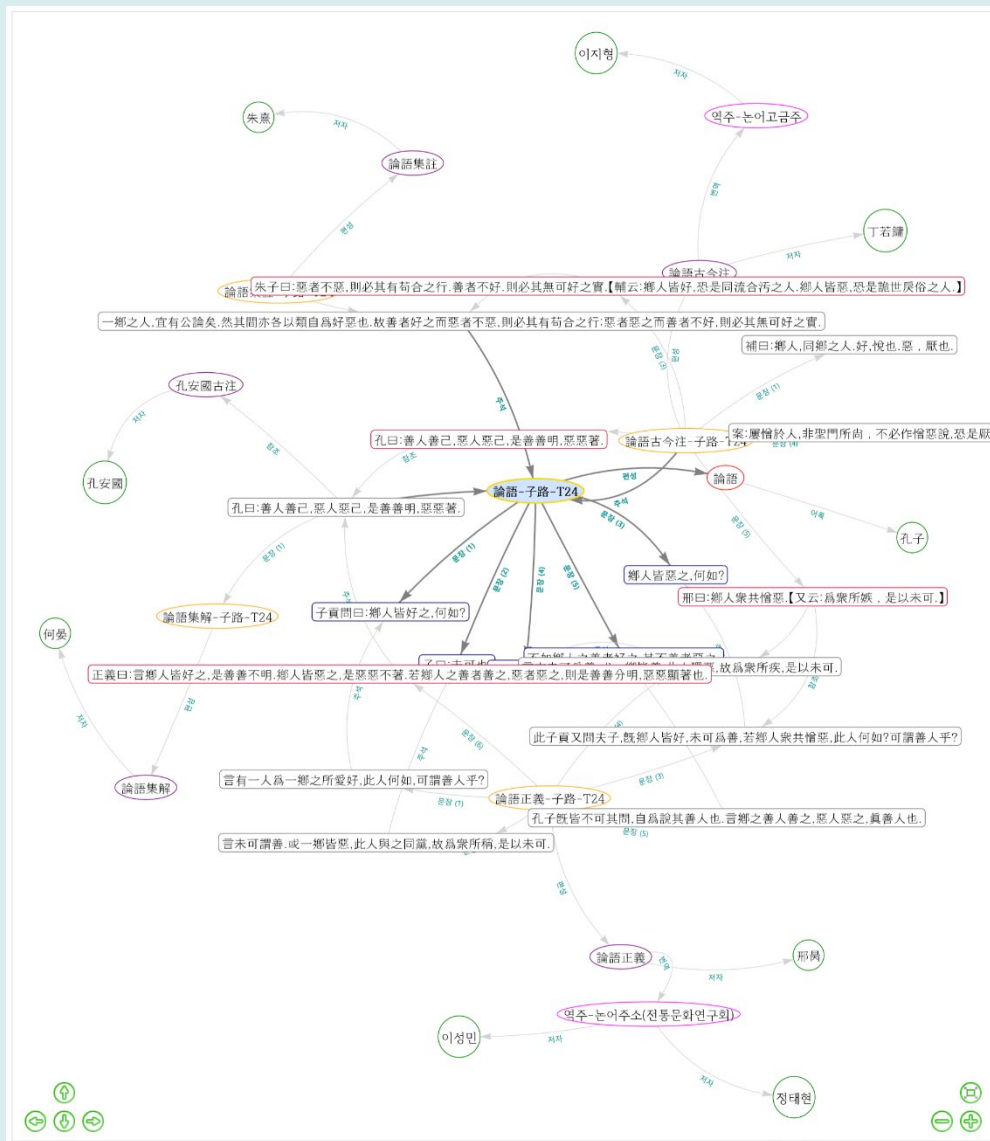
이지형

저자

역주-논어고금주

朱熹

저자

論語集註

丁若鏞

저자

편성

論語古今注

論語集註-子路

朱子曰:惡者不惡,則必其有苟合之行.善者不好,則必其無可好之實.【輔云:鄕人皆好,恐是同流合汚之人.鄕人皆惡,恐是詭世戾俗之人.】

一鄕之人,宜有公論矣.然其間亦各以類自爲好惡也.故善者好之而惡者不惡,則必其有苟合之行:惡者惡之而善者不好,則必其無可好之實.

補曰:鄕人,同鄕之人.好,悅也.惡，厭也.

孔安國古注

저자

주석

孔曰:善人善己,惡人惡己,是善善明,惡惡著.

論語古今注-子路-T24

案:屢憎於人,非聖門所尙，不必作憎惡說,恐是厭

참조

참조

孔安國

論語-子路-T24

편성

論語

주석

孔曰:善人善己,惡人惡己,是善善明,惡惡著.

문장 (3)

어록

孔子

문장 (1)

문장 (1)

문장 (2)

문장 (4)

문장 (5)

鄕人皆惡之,何如?

문장 (5)

論語集解-子路-T24

子貢問曰:鄕人皆好之,何如?

邢曰:鄕人衆共憎惡,【又云:爲衆所嫉，是以未可.】

何晏

子曰:未可也

不如鄕人之善者好之,其不善者惡之

正義曰:言鄕人皆好之,是善善不明.鄕人皆惡之,是惡惡不著.若鄕人之善者善之,惡者惡之,則是善善分明,惡惡顯著也.

故爲衆所疾,是以未可.

저자

편성

此子貢又問夫子,旣鄕人皆好,未可爲善,若鄕人衆共憎惡,此人何如?可謂善人乎?

주석

문장 (6)

論語集解

言有一人爲一鄕之所愛好,此人何如,可謂善人乎?

문장 (3)

문장 (1)

論語正義-子路-T24

孔子旣皆不可其問,自爲說其善人也.言鄕之善人善之,惡人惡之,眞善人也.

문장 (5)

言未可謂善.或一鄕皆惡,此人與之同黨,故爲衆所稱,是以未可.

편성

論語正義

邢昺

저자

역주-논어주소(전통문화연구회)

이성민

저자

저자

정태현